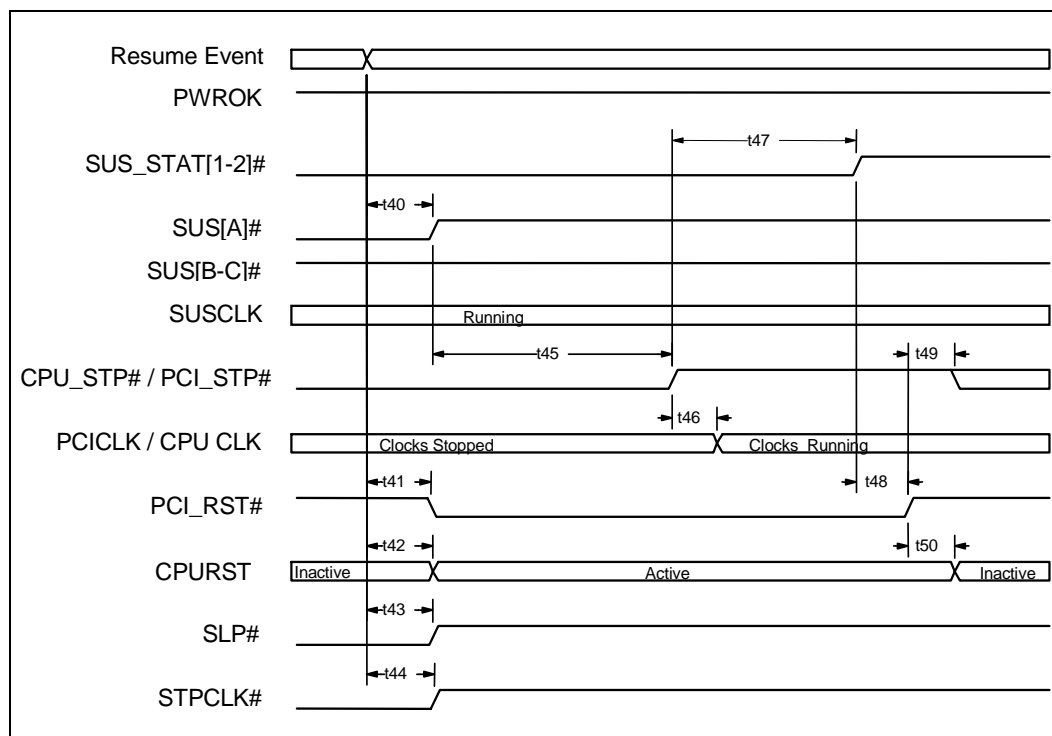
Resume Event
PWROK
t47
SUS_STAT[1-2]#
t40
SUS[A]#
SUS[B-C]#
SUSCLK
Running
t45
t49
CPU_STP# / PCI_STP#
t46
PCICLK / CPU CLK
Clocks Stopped
Clocks Running
t41
t48
PCI_RST#
t42
t50
CPURST
Inactive
Active
Inactive
t43
SLP#
t44
STPCLK#